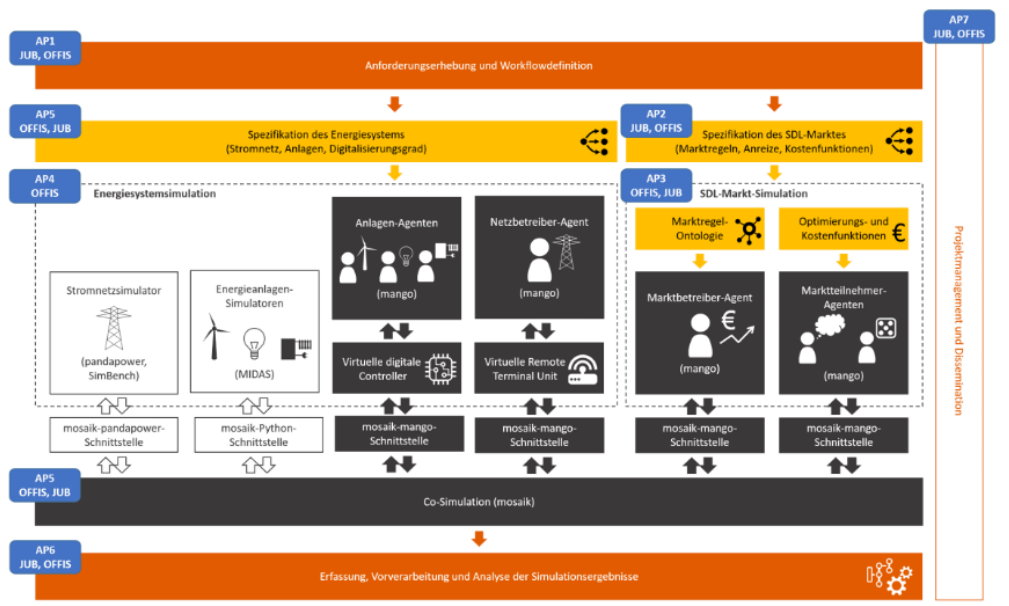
AP1
JUB, OFFIS

Anforderungserhebung und Workflowdefinition

AP7
JUB, OFFIS

Projektmanagement und Dissemination

AP5
OFFIS, JUB

Spezifikation des Energiesystems
(Stromnetz, Anlagen, Digitalisierungsgrad)

AP2
JUB, OFFIS

Spezifikation des SDL-Marktes
(Marktregeln, Anreize, Kostenfunktionen)

AP4
OFFIS

Energiesystemsimulation

AP3
OFFIS, JUB

SDL-Markt-Simulation

Anlagen-Agenten

(mango)

Netzbetreiber-Agent

(mango)

Marktregel-Ontologie

Optimierungs- und Kostenfunktionen €

Stromnetzsimulator

(pandapower, SimBench)

Energieanlagen-Simulatoren

(MIDAS)

Marktbetreiber-Agent

€

(mango)

Marktteilnehmer-Agenten

(mango)

Virtuelle digitale Controller

Virtuelle Remote Terminal Unit

mosaik-pandapower-Schnittstelle

mosaik-Python-Schnittstelle

mosaik-mango-Schnittstelle

mosaik-mango-Schnittstelle

mosaik-mango-Schnittstelle

mosaik-mango-Schnittstelle

AP5
OFFIS, JUB

Co-Simulation (mosaik)

AP6
JUB, OFFIS

Erfassung, Vorverarbeitung und Analyse der Simulationsergebnisse